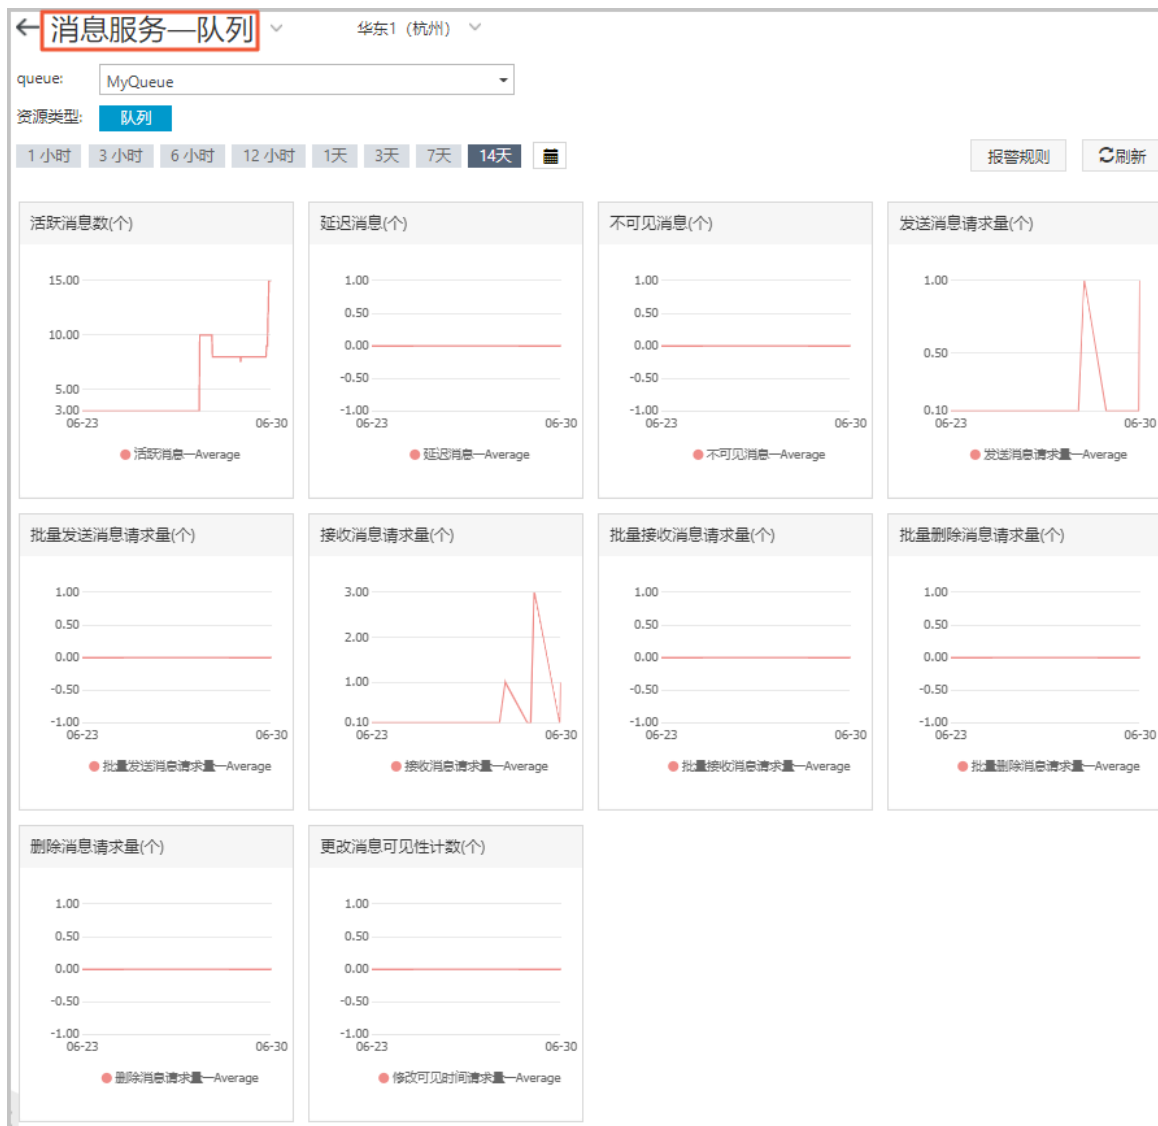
消息服务—队列

华东1（杭州）

queue: MyQueue

资源类型: 队列

1 小时 3 小时 6 小时 12 小时 1天 3天 7天 14天

报警规则 刷新

活跃消息数(个)

15.00
10.00
5.00
3.00
06-23 06-30
活跃消息—Average

延迟消息(个)

1.00
0.50
0.00
-0.50
-1.00
06-23 06-30
延迟消息—Average

不可见消息(个)

1.00
0.50
0.00
-0.50
-1.00
06-23 06-30
不可见消息—Average

发送消息请求量(个)

1.00
0.50
0.10
06-23 06-30
发送消息请求量—Average

批量发送消息请求量(个)

1.00
0.50
0.00
-0.50
-1.00
06-23 06-30
批量发送消息请求量—Average

接收消息请求量(个)

3.00
2.00
1.00
0.10
06-23 06-30
接收消息请求量—Average

批量接收消息请求量(个)

1.00
0.50
0.00
-0.50
-1.00
06-23 06-30
批量接收消息请求量—Average

批量删除消息请求量(个)

1.00
0.50
0.00
-0.50
-1.00
06-23 06-30
批量删除消息请求量—Average

删除消息请求量(个)

1.00
0.50
0.00
-0.50
-1.00
06-23 06-30
删除消息请求量—Average

更改消息可见性计数(个)

1.00
0.50
0.00
-0.50
-1.00
06-23 06-30
修改可见时间请求量—Average